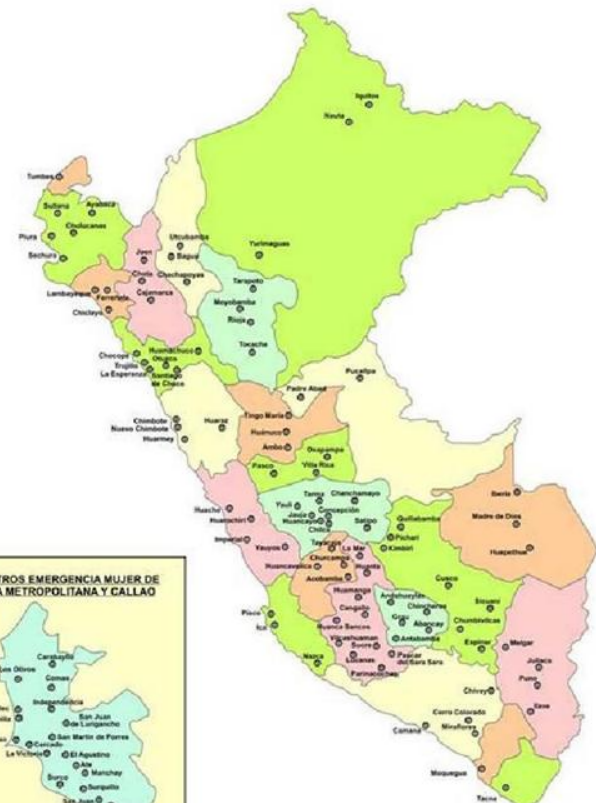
Iquitos
Nauta
Tumbes
Sullana
Ayabaca
Chulucanas
Piura
Sechura
Utcubamba
Bagua
Yurimaguas
Jaen
Chota
Chachapoyas
Tarapoto
Cajamarca
Lambayeque
Ferreñafe
Moyobamba
Chiclayo
Rioja
Tocache
Chocope
Huamachuco
Otuzco
Trujillo
La Esperanza
Santiago de Chuco
Padre Abad
Pucallpa
Chimbote
Nuevo Chimbote
Huaraz
Tingo Maria
Huarmey
Huánuco
Ambo
Oxapampa
Pasco
Villa Rica
Huacho
Huaura
Tarma
Chanchamayo
Yauli
Jauja
Concepción
Huancayo
Satipo
Iberia
Madre de Dios
Imperial
Chilca
Yauyos
Tayacaja
Quillabamba
Pichari
Kimbiri
Puerto Maldonado
Huancavelica
Churcampa
La Mar
Huanta
Acobamba
Huamanga
Andahuaylas
Cangallo
Chincheros
Cusco
Sicuani
Pisco
Ica
Lucanas Sancos
Vilcashuaman
Sucre
Grau
Abancay
Antabamba
Chumbivilcas
Espinar
Melgar
Nazca
Lucanas
Pauza
Parinacochas
Paucar del Sara Sara
Juliaca
Puno
Chivay
Ilave
Cerro Colorado
Camaná
Miraflores
Moquegua
Tacna
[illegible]TROS EMERGENCIA MUJER DE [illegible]A METROPOLITANA Y CALLAO
Carabayllo
Los Olivos
Comas
Independencia
San Juan de Lurigancho
San Martin de Porres
Cercado
El Agustino
La Victoria
Ate
Manchay
Surco
Surquillo
San Juan